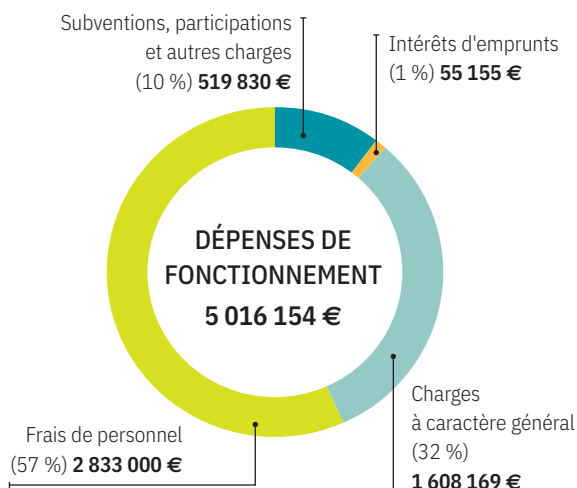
Subventions, participations et autres charges (10 %) **519 830 €**

Intérêts d'emprunts (1 %) **55 155 €**

DÉPENSES DE FONCTIONNEMENT
**5 016 154 €**

Charges à caractère général (32 %) **1 608 169 €**

Frais de personnel (57 %) **2 833 000 €**